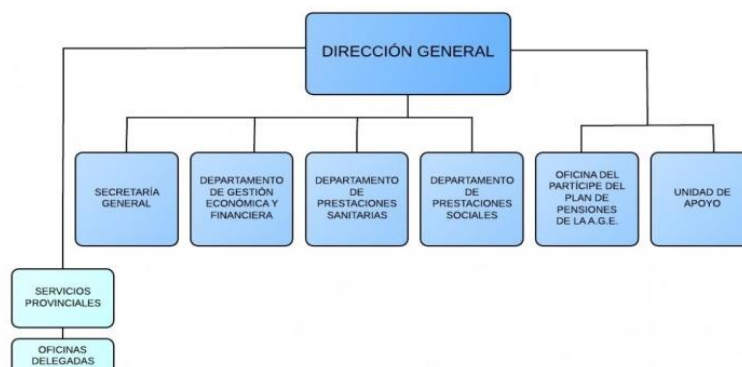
DIRECCIÓN GENERAL

SECRETARÍA GENERAL

DEPARTAMENTO DE GESTIÓN ECONÓMICA Y FINANCIERA

DEPARTAMENTO DE PRESTACIONES SANITARIAS

DEPARTAMENTO DE PRESTACIONES SOCIALES

OFICINA DEL PARTÍCIPE DEL PLAN DE PENSIONES DE LA A.G.E.

UNIDAD DE APOYO

SERVICIOS PROVINCIALES

OFICINAS DELEGADAS